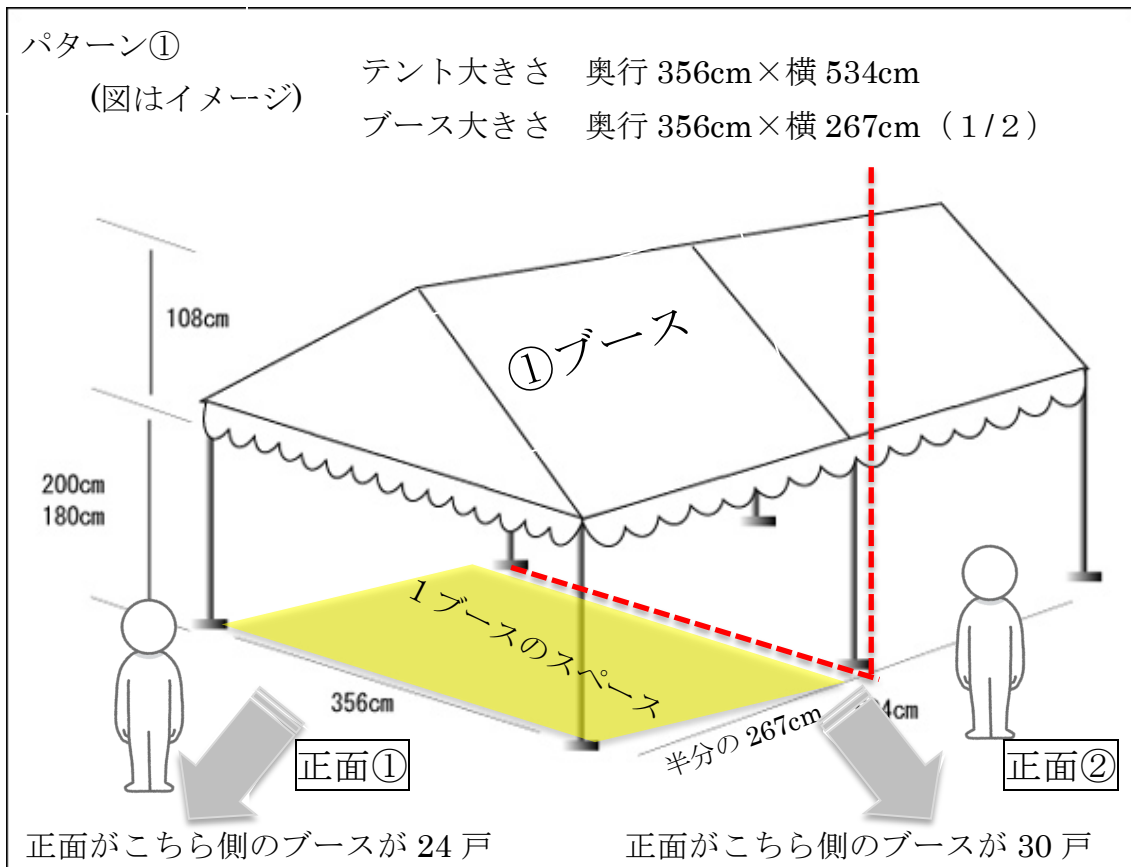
パターン①
(図はイメージ)

テント大きさ　奥行 356cm×横 534cm
ブース大きさ　奥行 356cm×横 267cm（1/2）

108cm

①ブース

200cm
180cm

1 ブースのスペース

356cm

半分の 267cm

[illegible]4cm

正面①

正面②

正面がこちら側のブースが 24 戸

正面がこちら側のブースが 30 戸